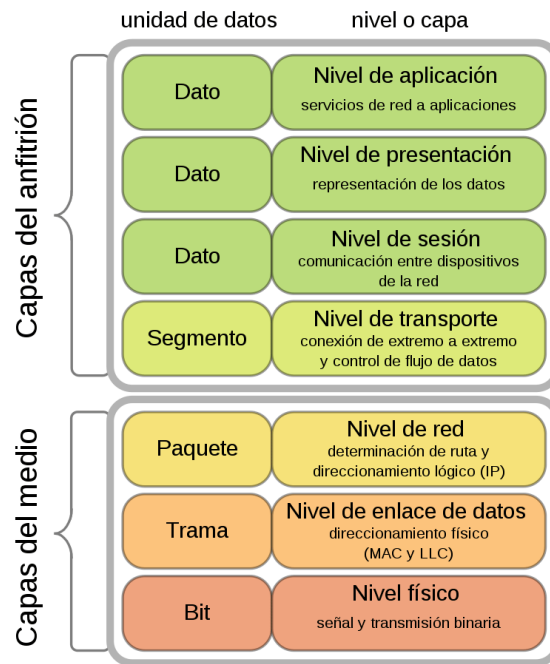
unidad de datos

nivel o capa

Capas del anfitrión

Dato

Nivel de aplicación

servicios de red a aplicaciones

Dato

Nivel de presentación

representación de los datos

Dato

Nivel de sesión

comunicación entre dispositivos de la red

Segmento

Nivel de transporte

conexión de extremo a extremo y control de flujo de datos

Capas del medio

Paquete

Nivel de red

determinación de ruta y direccionamiento lógico (IP)

Trama

Nivel de enlace de datos

direccionamiento físico (MAC y LLC)

Bit

Nivel físico

señal y transmisión binaria